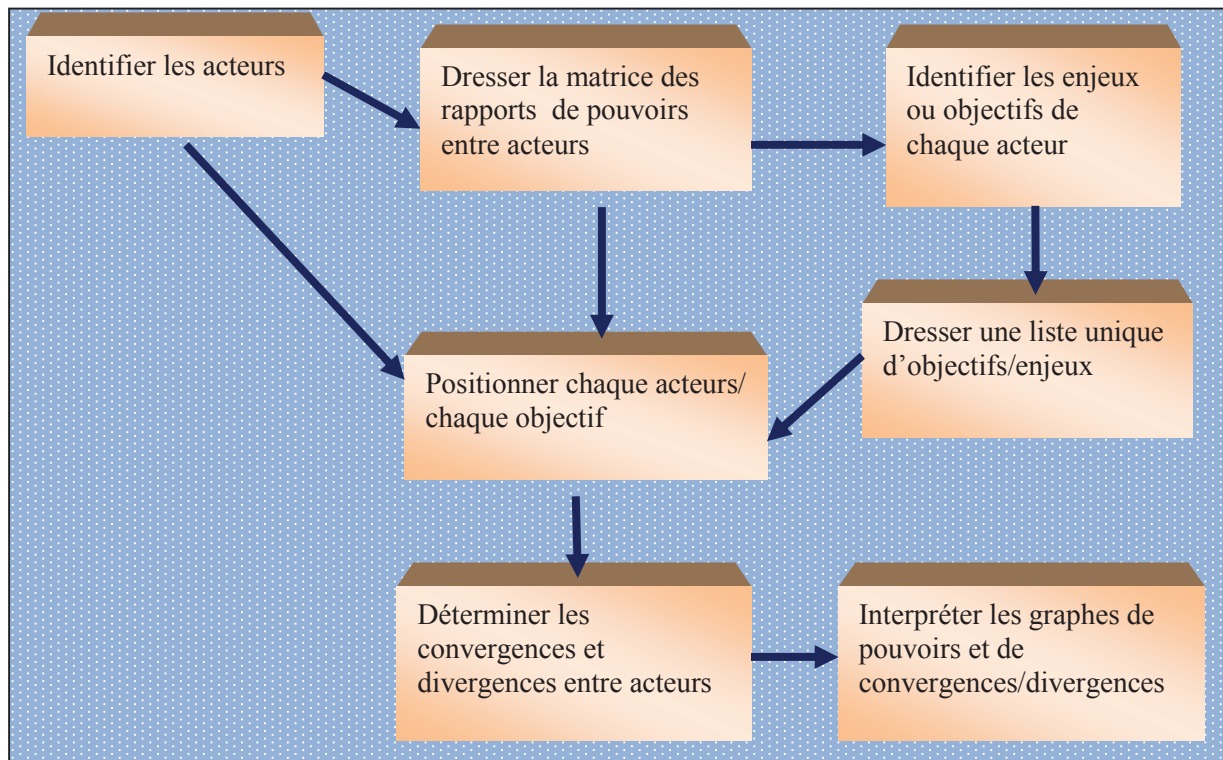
Identifier les acteurs

Dresser la matrice des rapports de pouvoirs entre acteurs

Identifier les enjeux ou objectifs de chaque acteur

Dresser une liste unique d'objectifs/enjeux

Positionner chaque acteurs/ chaque objectif

Déterminer les convergences et divergences entre acteurs

Interpréter les graphes de pouvoirs et de convergences/divergences